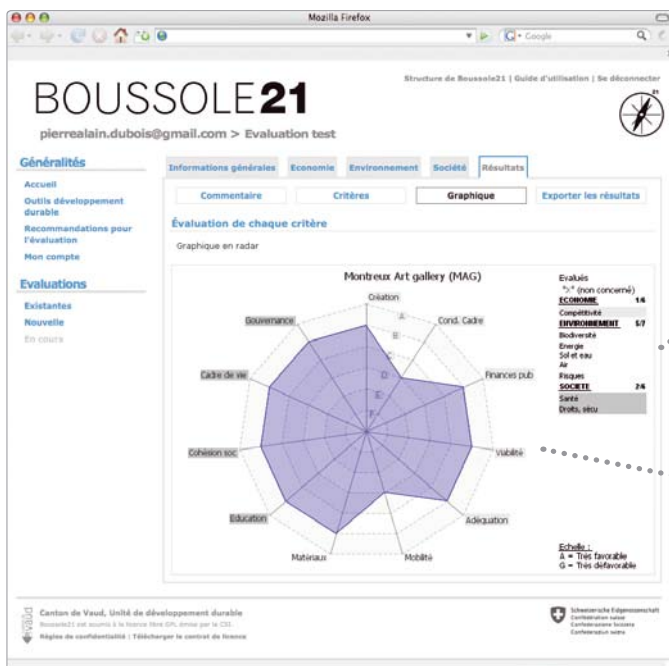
Mozilla Firefox

Google

Structure de Boussole21 | Guide d'utilisation | Se déconnecter

BOUSSOLE21

pierrealain.dubois@gmail.com > Evaluation test

Généralités

Accueil

Outils développement durable

Recommandations pour l'évaluation

Mon compte

Evaluations

Existantes

Nouvelle

En cours

Informations générales | Economie | Environnement | Société | Résultats

Commentaire | Critères | Graphique | Exporter les résultats

Évaluation de chaque critère

Graphique en radar

Montreux Art gallery (MAG)

Création

Cond. Cadre

Finances pub

Viabilité

Adéquation

Mobilité

Matériaux

Education

Cohésion soc

Cadre de vie

Gouvernance

A

B

C

D

E

F

Evalués

"?" (non concerné)

ECONOMIE 1/4

Compétitivité

ENVIRONNEMENT 5/7

Biodiversité

Energie

Sol et eau

Air

Risques

SOCIETE 2/4

Santé

Droits, sécu

Echelle :

A = Très favorable

G = Très défavorable

Canton de Vaud, Unité de développement durable

Boussole21 est soumis à la licence libre GPL émise par la CSI.

Règles de confidentialité | Télécharger le contrat de licence

Schweizerische Eidgenossenschaft

Confédération suisse

Confederazione Svizzera

Confederaziun svizra